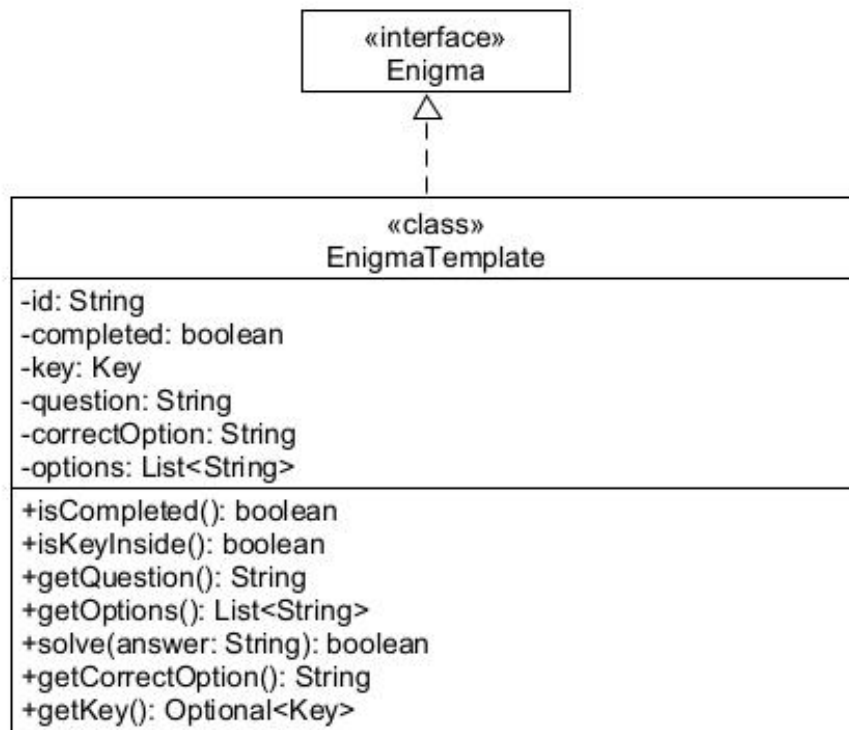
«interface»
Enigma

«class»
EnigmaTemplate

-id: String
-completed: boolean
-key: Key
-question: String
-correctOption: String
-options: List<String>

+isCompleted(): boolean
+isKeyInside(): boolean
+getQuestion(): String
+getOptions(): List<String>
+solve(answer: String): boolean
+getCorrectOption(): String
+getKey(): Optional<Key>